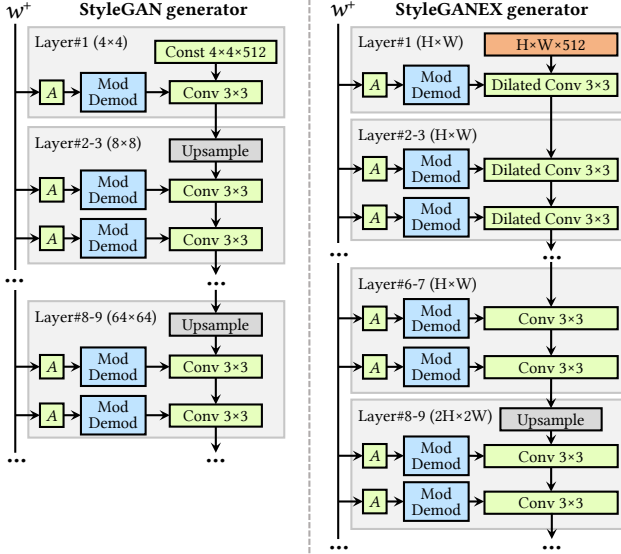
$w^+$ StyleGAN generator

Layer#1 (4×4)
Const 4×4×512
$A$ Mod Demod Conv 3×3

Layer#2-3 (8×8)
Upsample
$A$ Mod Demod Conv 3×3
$A$ Mod Demod Conv 3×3

...

Layer#8-9 (64×64)
Upsample
$A$ Mod Demod Conv 3×3
$A$ Mod Demod Conv 3×3

...

$w^+$ StyleGANEX generator

Layer#1 (H×W)
H×W×512
$A$ Mod Demod Dilated Conv 3×3

Layer#2-3 (H×W)
$A$ Mod Demod Dilated Conv 3×3
$A$ Mod Demod Dilated Conv 3×3

...

Layer#6-7 (H×W)
$A$ Mod Demod Conv 3×3
$A$ Mod Demod Conv 3×3

Layer#8-9 (2H×2W)
Upsample
$A$ Mod Demod Conv 3×3
$A$ Mod Demod Conv 3×3

...